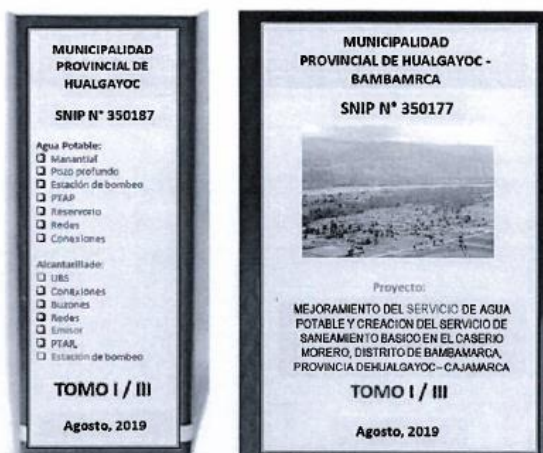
MUNICIPALIDAD PROVINCIAL DE HUALGAYOC

SNIP N° 350187

Agua Potable:
Manantial
Pozo profundo
Estación de bombeo
PTAP
Reservorio
Redes
Conexiones

Alcantarillado:
UBS
Conexiones
Buzones
Redes
Emisor
PTAR
Estación de bombeo

TOMO I / III

Agosto, 2019

MUNICIPALIDAD PROVINCIAL DE HUALGAYOC - BAMBAMRCA

SNIP N° 350177

Proyecto:

MEJORAMIENTO DEL SERVICIO DE AGUA POTABLE Y CREACION DEL SERVICIO DE SANEAMIENTO BASICO EN EL CASERIO MORERO, DISTRITO DE BAMBAMARCA, PROVINCIA DEHUALGAYOC – CAJAMARCA

TOMO I / III

Agosto, 2019